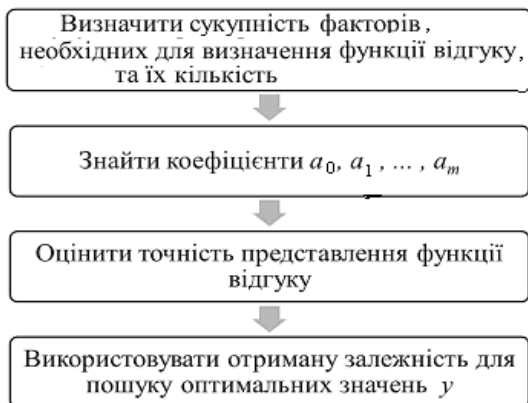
Визначити сукупність факторів, необхідних для визначення функції відгуку, та їх кількість

Знайти коефіцієнти $a_0, a_1, \dots, a_m$

Оцінити точність представлення функції відгуку

Використовувати отриману залежність для пошуку оптимальних значень $y$